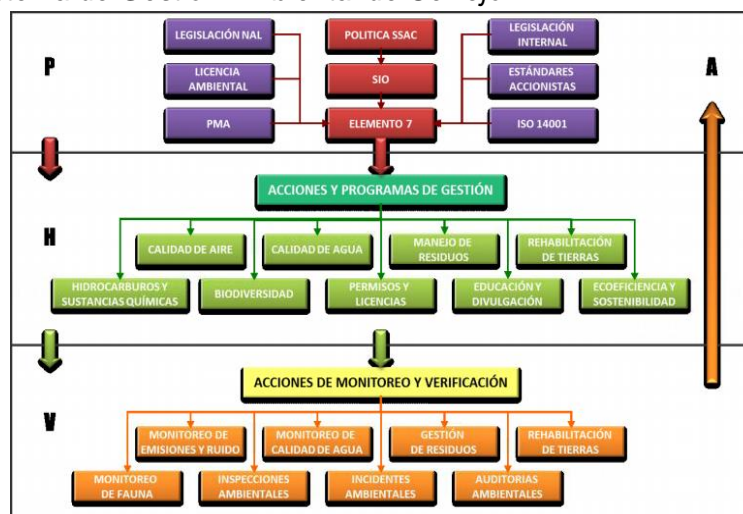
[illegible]

P

A

LEGISLACIÓN NAL

POLITICA SSAC

LEGISLACIÓN INTERNAL

LICENCIA AMBIENTAL

SIO

ESTÁNDARES ACCIONISTAS

PMA

ELEMENTO 7

ISO 14001

ACCIONES Y PROGRAMAS DE GESTIÓN

H

CALIDAD DE AIRE

CALIDAD DE AGUA

MANEJO DE RESIDUOS

REHABILITACIÓN DE TIERRAS

HIDROCARBUROS Y SUSTANCIAS QUÍMICAS

BIODIVERSIDAD

PERMISOS Y LICENCIAS

EDUCACIÓN Y DIVULGACIÓN

ECOEFICIENCIA Y SOSTENIBILIDAD

ACCIONES DE MONITOREO Y VERIFICACIÓN

V

MONITOREO DE EMISIONES Y RUIDO

MONITOREO DE CALIDAD DE AGUA

GESTIÓN DE RESIDUOS

REHABILITACIÓN DE TIERRAS

MONITOREO DE FAUNA

INSPECCIONES AMBIENTALES

INCIDENTES AMBIENTALES

AUDITORIAS AMBIENTALES